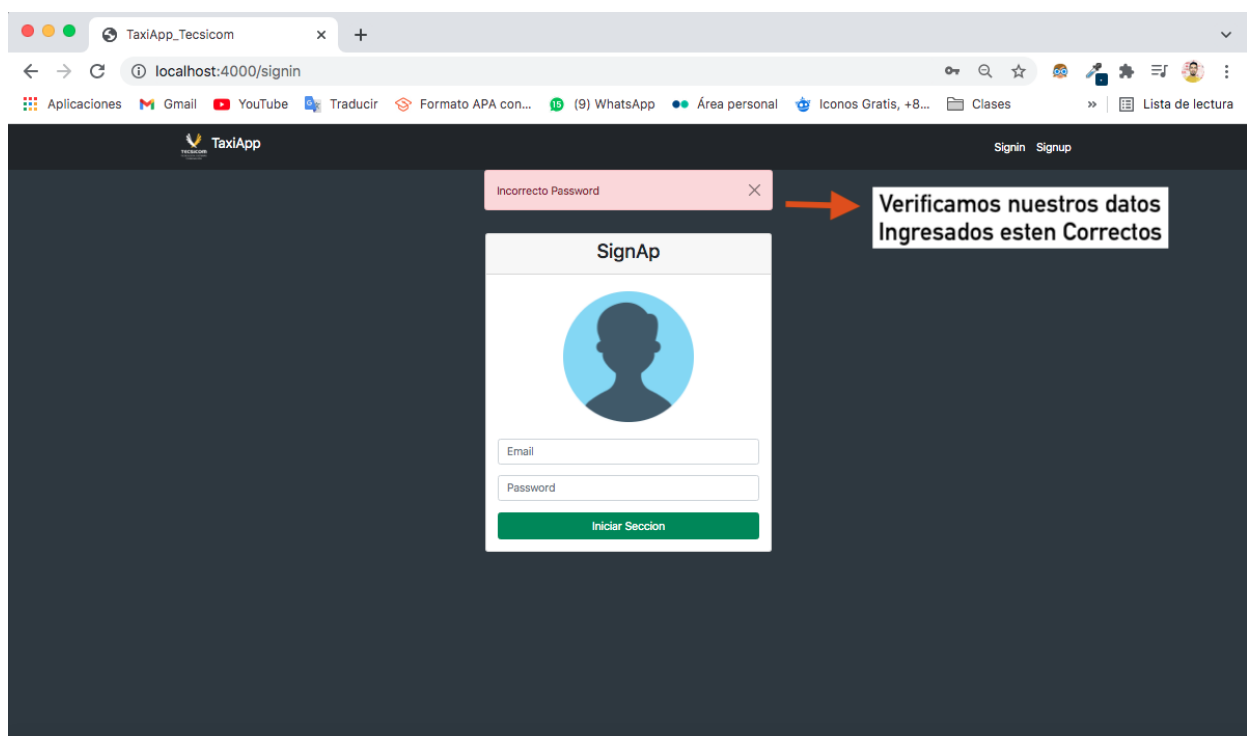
TaxiApp_Tecsicom ×
+
localhost:4000/signin
Aplicaciones Gmail YouTube Traducir Formato APA con... 15 (9) WhatsApp Área personal Iconos Gratis, +8... Clases » Lista de lectura

TECSICOM TaxiApp
Signin Signup

Incorrecto Password ×

Verificamos nuestros datos
Ingresados esten Correctos

SignAp

Email
Password
Iniciar Seccion